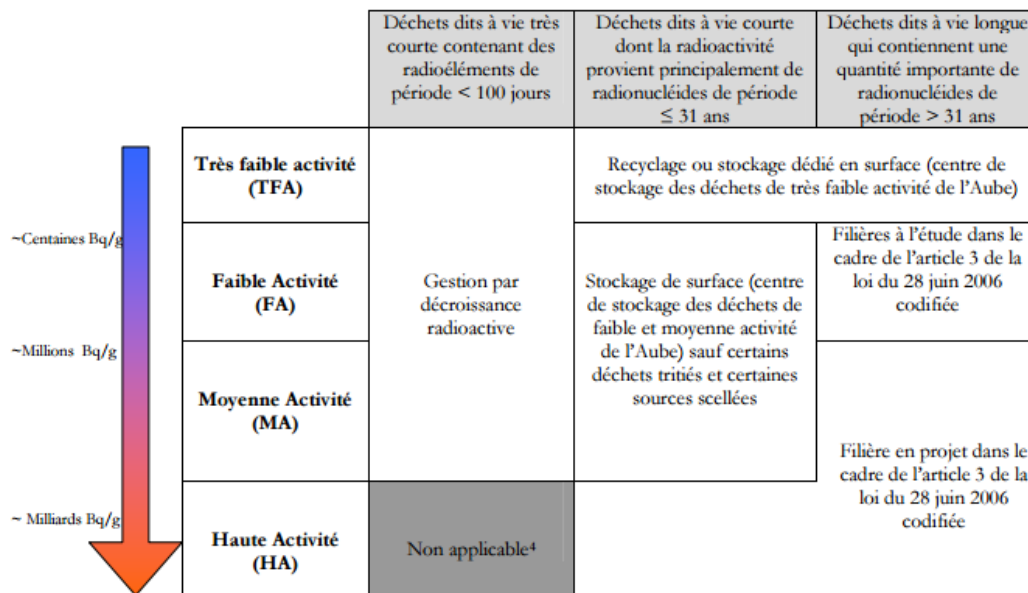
~Centaines Bq/g

~Millions Bq/g

~ Milliards Bq/g

| | Déchets dits à vie très courte contenant des radioéléments de période < 100 jours | Déchets dits à vie courte dont la radioactivité provient principalement de radionucléides de période ≤ 31 ans | Déchets dits à vie longue qui contiennent une quantité importante de radionucléides de période > 31 ans |
|---|---|---|---|
| **Très faible activité (TFA)** | Gestion par décroissance radioactive | Recyclage ou stockage dédié en surface (centre de stockage des déchets de très faible activité de l'Aube) | Recyclage ou stockage dédié en surface (centre de stockage des déchets de très faible activité de l'Aube) |
| **Faible Activité (FA)** | Gestion par décroissance radioactive | Stockage de surface (centre de stockage des déchets de faible et moyenne activité de l'Aube) sauf certains déchets tritiés et certaines sources scellées | Filières à l'étude dans le cadre de l'article 3 de la loi du 28 juin 2006 codifiée |
| **Moyenne Activité (MA)** | Gestion par décroissance radioactive | Stockage de surface (centre de stockage des déchets de faible et moyenne activité de l'Aube) sauf certains déchets tritiés et certaines sources scellées | Filière en projet dans le cadre de l'article 3 de la loi du 28 juin 2006 codifiée |
| **Haute Activité (HA)** | Non applicable⁴ | Filière en projet dans le cadre de l'article 3 de la loi du 28 juin 2006 codifiée | Filière en projet dans le cadre de l'article 3 de la loi du 28 juin 2006 codifiée |